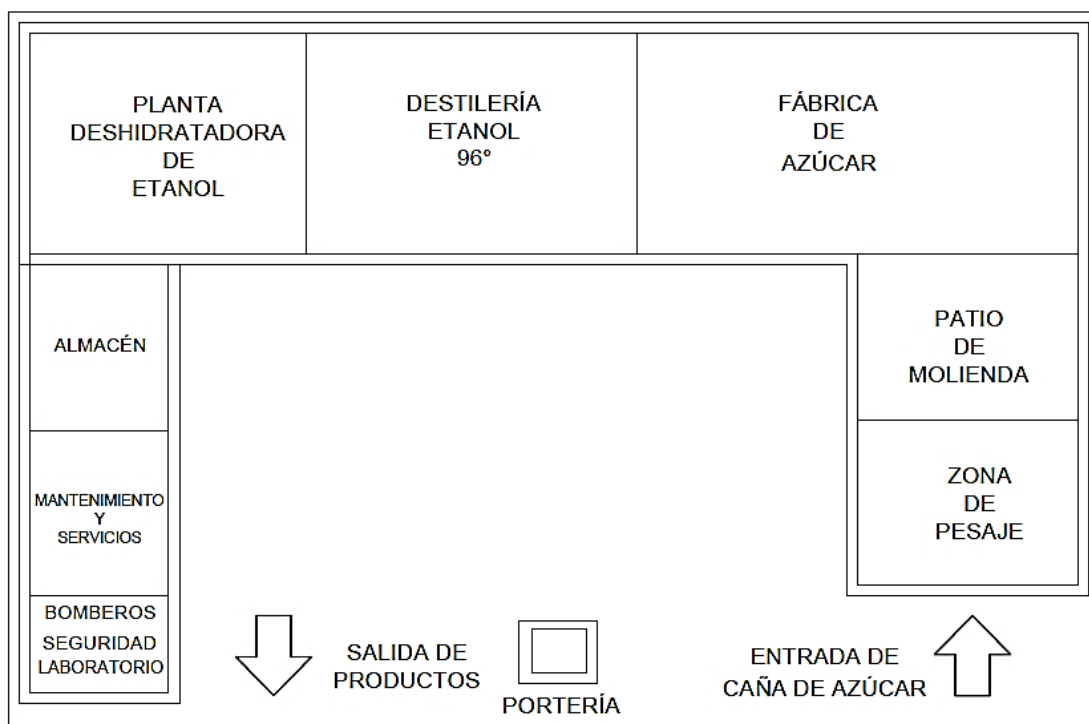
PLANTA DESHIDRATADORA DE ETANOL

DESTILERÍA ETANOL 96°

FÁBRICA DE AZÚCAR

ALMACÉN

PATIO DE MOLIENDA

MANTENIMIENTO Y SERVICIOS

ZONA DE PESAJE

BOMBEROS
SEGURIDAD
LABORATORIO

SALIDA DE PRODUCTOS

PORTERÍA

ENTRADA DE CAÑA DE AZÚCAR